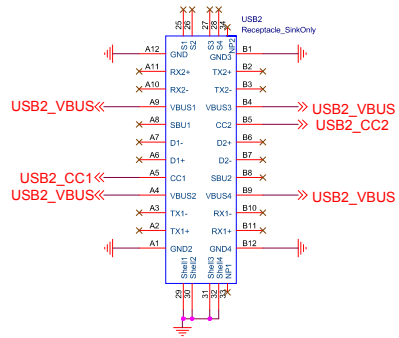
25
26
27
28
34
S1
S2
S3
S4
NP2
USB2
Receptacle_SinkOnly

A12 GND
A11 RX2+
A10 RX2-
USB2_VBUS A9 VBUS1
A8 SBU1
A7 D1-
A6 D1+
USB2_CC1 A5 CC1
USB2_VBUS A4 VBUS2
A3 TX1-
A2 TX1+
A1 GND2

GND3 B1
TX2+ B2
TX2- B3
VBUS3 B4 USB2_VBUS
CC2 B5 USB2_CC2
D2+ B6
D2- B7
SBU2 B8
VBUS4 B9 USB2_VBUS
RX1- B10
RX1+ B11
GND4 B12

Shell1
Shell2
Shell3
Shell4
NP1
29
30
31
32
33